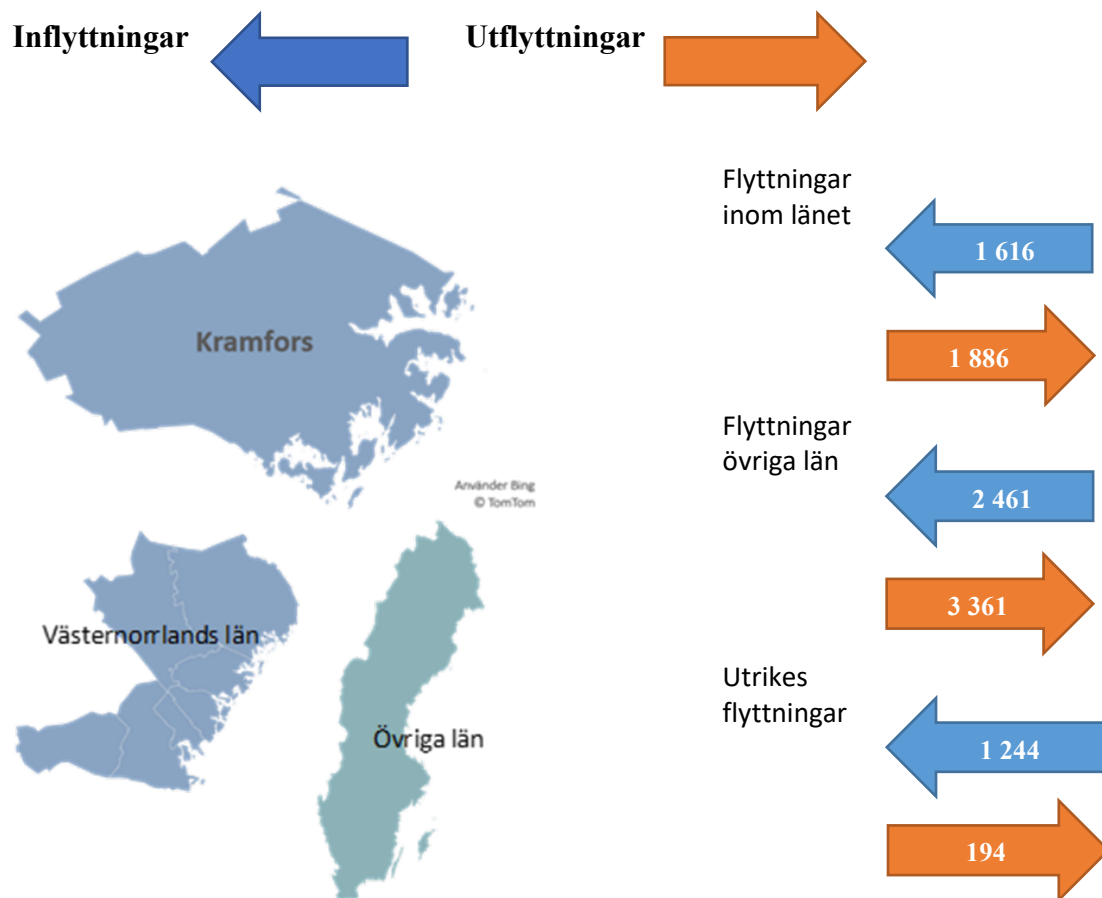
Inflyttningar

Utflyttningar

Kramfors

Använder Bing
© TomTom

Västernorrlands län

Övriga län

Flyttningar inom länet

1 616

1 886

Flyttningar övriga län

2 461

3 361

Utrikes flyttningar

1 244

194